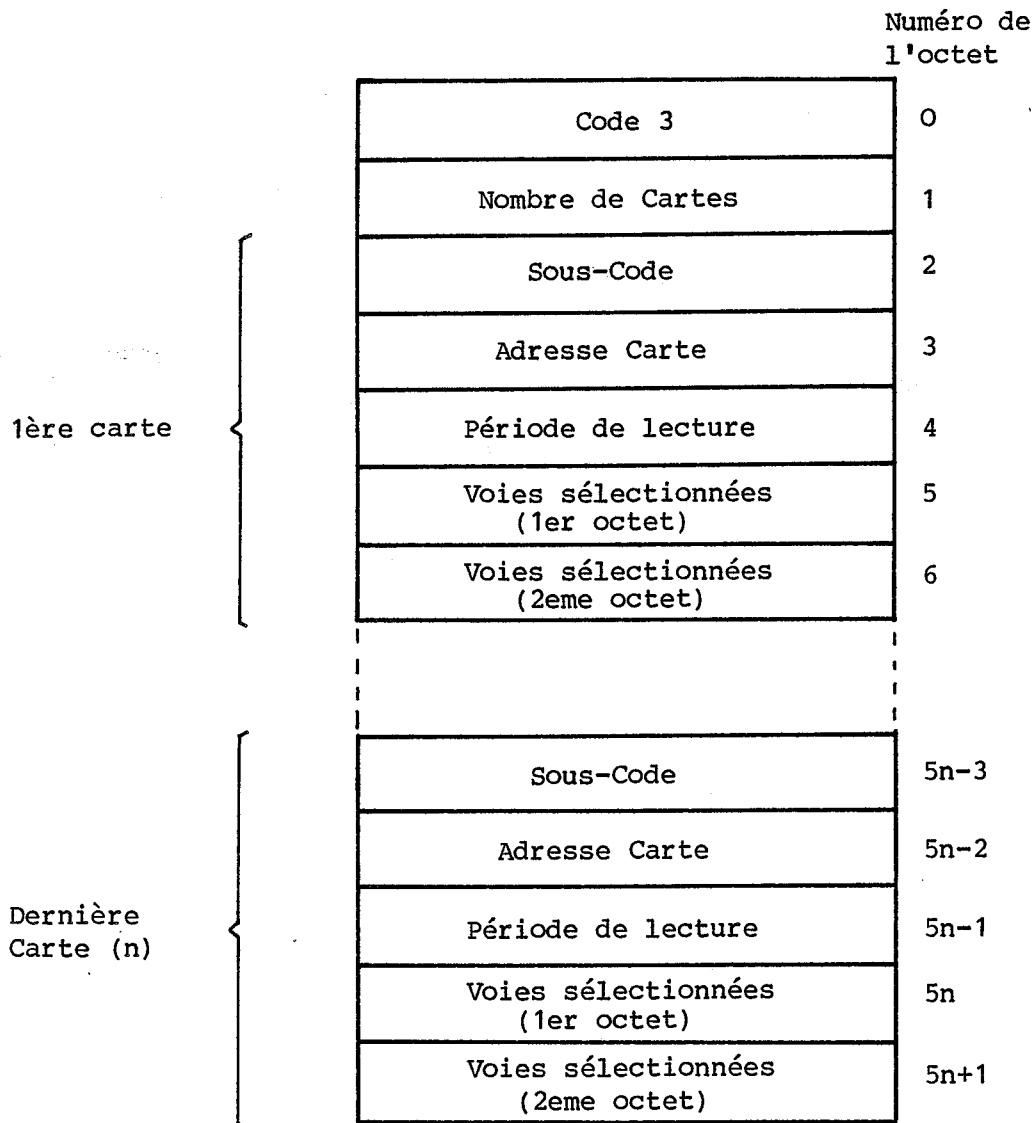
Numéro de l'octet

| | | |
|---|---|---|
| | Code 3 | 0 |
| | Nombre de Cartes | 1 |
| 1ère carte | Sous-Code | 2 |
| | Adresse Carte | 3 |
| | Période de lecture | 4 |
| | Voies sélectionnées (1er octet) | 5 |
| | Voies sélectionnées (2eme octet) | 6 |
| Dernière Carte (n) | Sous-Code | 5n-3 |
| | Adresse Carte | 5n-2 |
| | Période de lecture | 5n-1 |
| | Voies sélectionnées (1er octet) | 5n |
| | Voies sélectionnées (2eme octet) | 5n+1 |